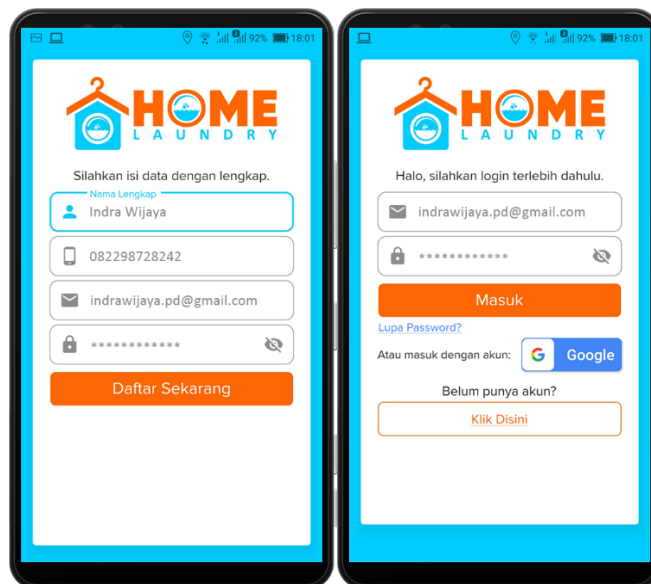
92% 18:01

HOME
LAUNDRY

Silahkan isi data dengan lengkap.

Nama Lengkap
Indra Wijaya

082298728242

indrawijaya.pd@gmail.com

************

Daftar Sekarang

92% 18:01

HOME
LAUNDRY

Halo, silahkan login terlebih dahulu.

indrawijaya.pd@gmail.com

************

Masuk

Lupa Password?

Atau masuk dengan akun: Google

Belum punya akun?

Klik Disini